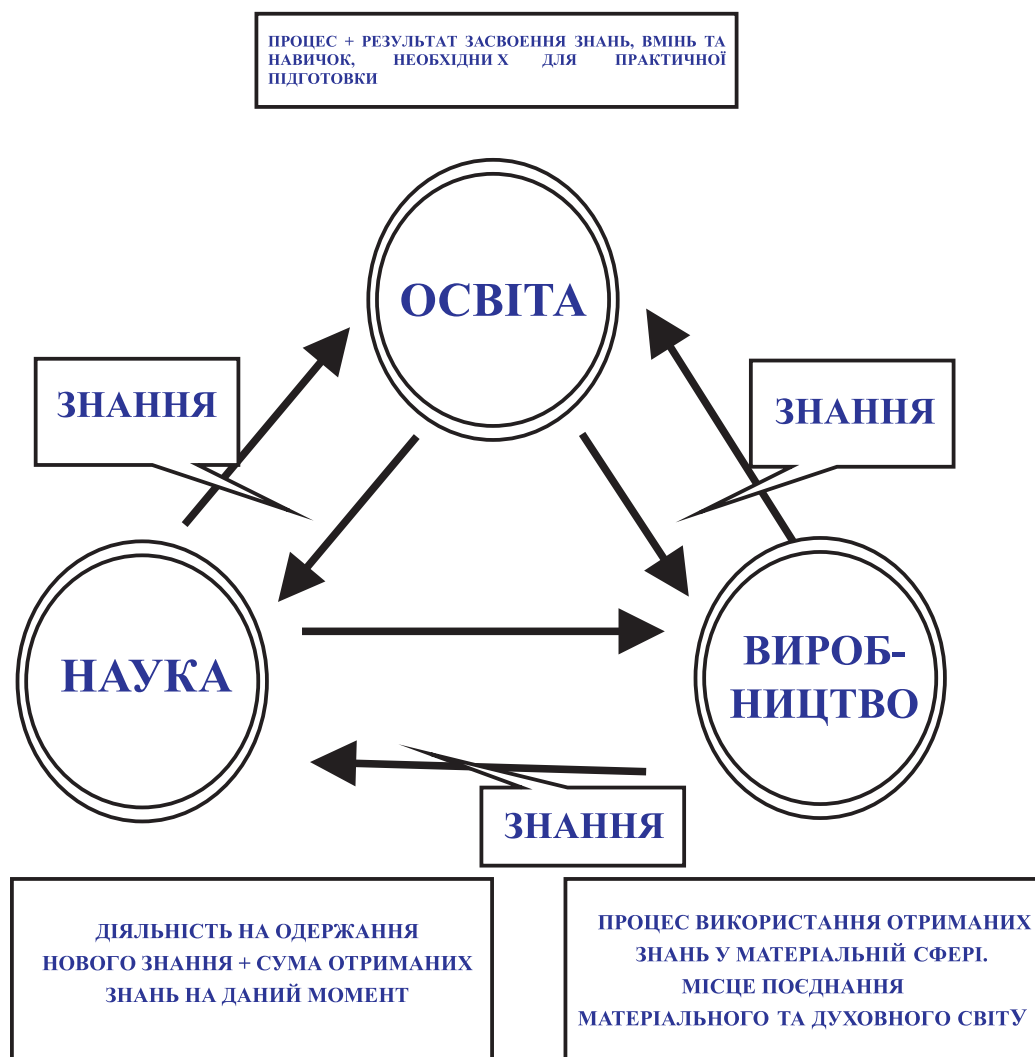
ПРОЦЕС + РЕЗУЛЬТАТ ЗАСВОЕННЯ ЗНАНЬ, ВМІНЬ ТА НАВИЧОК, НЕОБХІДНИ Х ДЛЯ ПРАКТИЧНОЇ ПІДГОТОВКИ

ОСВІТА

ЗНАННЯ

ЗНАННЯ

НАУКА

ВИРОБНИЦТВО

ЗНАННЯ

ДІЯЛЬНІСТЬ НА ОДЕРЖАННЯ НОВОГО ЗНАННЯ + СУМА ОТРИМАНИХ ЗНАНЬ НА ДАНИЙ МОМЕНТ

ПРОЦЕС ВИКОРИСТАННЯ ОТРИМАНИХ ЗНАНЬ У МАТЕРІАЛЬНІЙ СФЕРІ. МІСЦЕ ПОЄДНАННЯ МАТЕРІАЛЬНОГО ТА ДУХОВНОГО СВІТУ